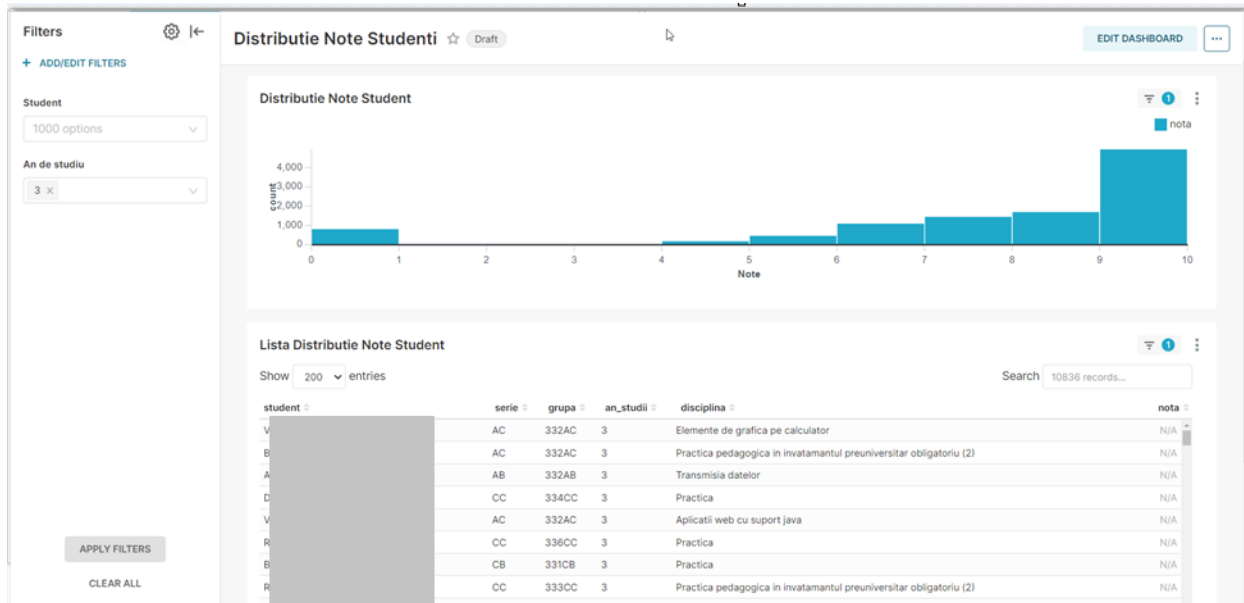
Filters
+ ADD/EDIT FILTERS
Student
1000 options
An de studiu
3 ×
APPLY FILTERS
CLEAR ALL

Distributie Note Studenti ☆ Draft
EDIT DASHBOARD ···

Distributie Note Student
1
nota
4,000
3,000
2,000
1,000
0
count
0 1 2 3 4 5 6 7 8 9 10
Note

Lista Distributie Note Student
1
Show 200 entries
Search 10836 records...

| student | serie | grupa | an_studii | disciplina | nota |
|---|---|---|---|---|---|
| V | AC | 332AC | 3 | Elemente de grafica pe calculator | N/A |
| B | AC | 332AC | 3 | Practica pedagogica in invatamantul preuniversitar obligatoriu (2) | N/A |
| A | AB | 332AB | 3 | Transmisia datelor | N/A |
| D | CC | 334CC | 3 | Practica | N/A |
| V | AC | 332AC | 3 | Aplicatii web cu suport java | N/A |
| R | CC | 336CC | 3 | Practica | N/A |
| B | CB | 331CB | 3 | Practica | N/A |
| R | CC | 333CC | 3 | Practica pedagogica in invatamantul preuniversitar obligatoriu (2) | N/A |